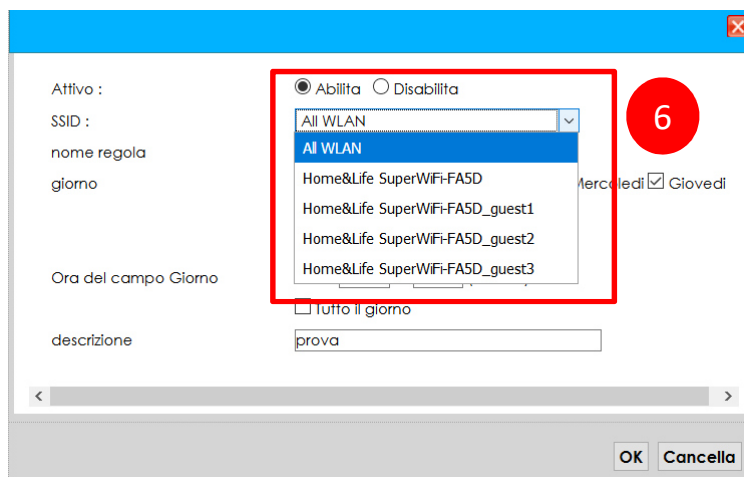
Attivo :
◉ Abilita ○ Disabilita

SSID :
All WLAN

All WLAN
Home&Life SuperWiFi-FA5D
Home&Life SuperWiFi-FA5D_guest1
Home&Life SuperWiFi-FA5D_guest2
Home&Life SuperWiFi-FA5D_guest3

6

nome regola

giorno
Mercoledi ☑ Giovedi

Ora del campo Giorno

☐ Tutto il giorno

descrizione
prova

OK Cancella